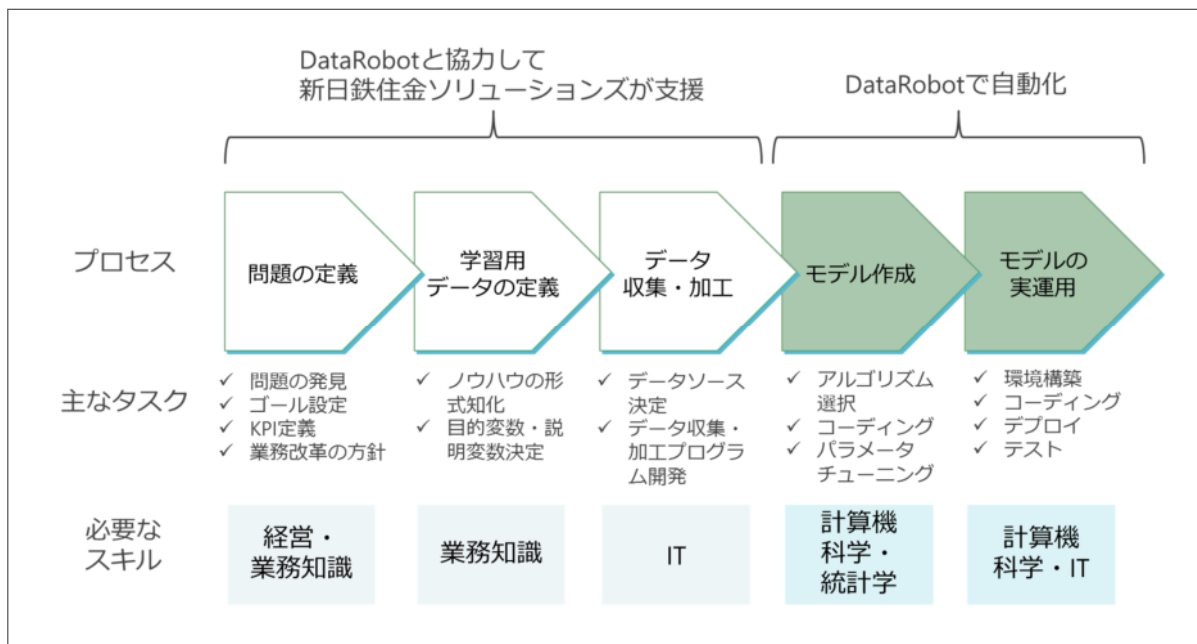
DataRobotと協力して
新日鉄住金ソリューションズが支援

DataRobotで自動化

プロセス

問題の定義

学習用
データの定義

データ
収集・加工

モデル作成

モデルの
実運用

主なタスク

✓ 問題の発見
✓ ゴール設定
✓ KPI定義
✓ 業務改革の方針

✓ ノウハウの形式知化
✓ 目的変数・説明変数決定

✓ データソース決定
✓ データ収集・加工プログラム開発

✓ アルゴリズム選択
✓ コーディング
✓ パラメータチューニング

✓ 環境構築
✓ コーディング
✓ デプロイ
✓ テスト

必要な
スキル

経営・
業務知識

業務知識

IT

計算機
科学・
統計学

計算機
科学・IT